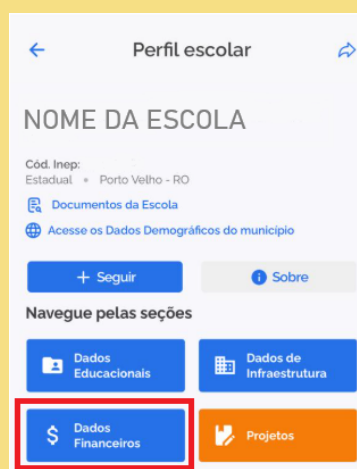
Perfil escolar

NOME DA ESCOLA

Cód. Inep:
Estadual • Porto Velho - RO

Documentos da Escola

Acesse os Dados Demográficos do município

+ Seguir

Sobre

Navegue pelas seções

Dados Educacionais

Dados de Infraestrutura

Dados Financeiros

Projetos